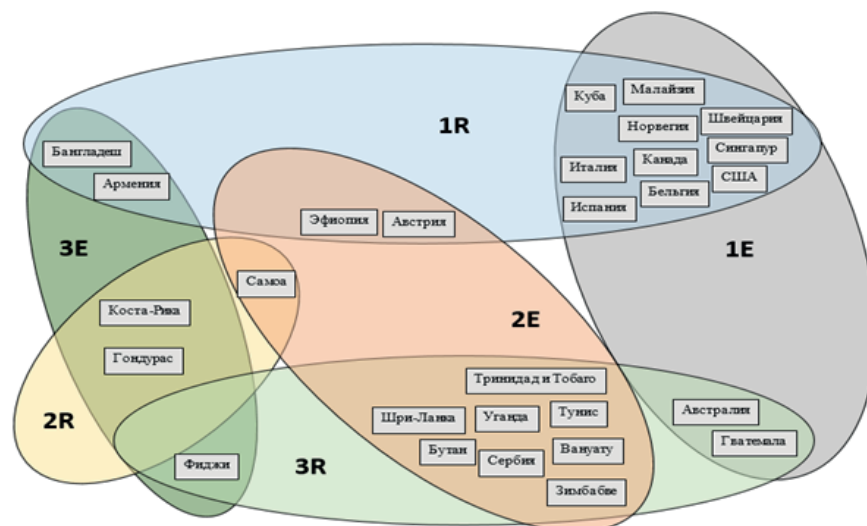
1R

Куба

Малайзия

Норвегия

Швейцария

Италия

Канада

Сингапур

Бельгия

США

Испания

1E

Бангладеш

Армения

3E

Эфиопия

Австрия

Самоа

Коста-Рика

Гондурас

2E

2R

Тринидад и Тобаго

Шри-Ланка

Уганда

Тунис

Австралия

Гватемала

Бутан

Сербия

Вануату

Фиджи

3R

Зимбабве